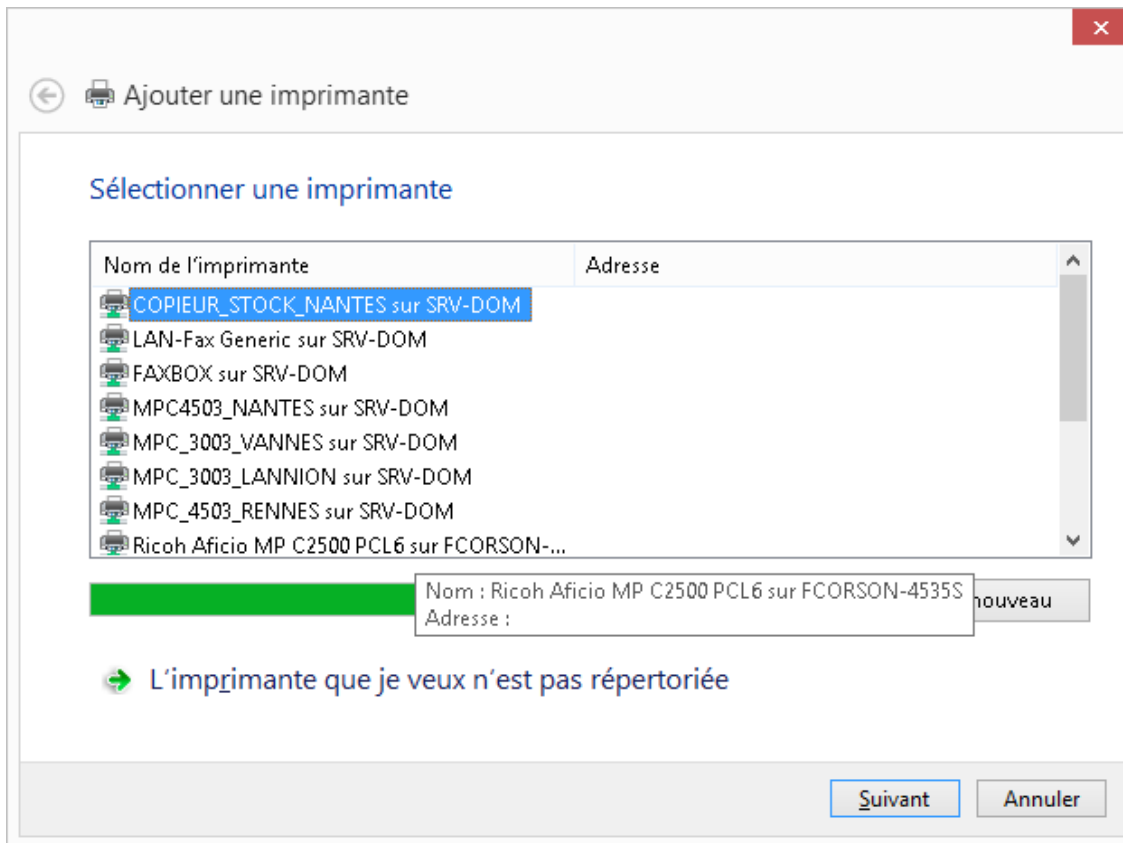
Ajouter une imprimante

Sélectionner une imprimante

| Nom de l'imprimante | Adresse |
|---|---|
| COPIEUR_STOCK_NANTES sur SRV-DOM | |
| LAN-Fax Generic sur SRV-DOM | |
| FAXBOX sur SRV-DOM | |
| MPC4503_NANTES sur SRV-DOM | |
| MPC_3003_VANNES sur SRV-DOM | |
| MPC_3003_LANNION sur SRV-DOM | |
| MPC_4503_RENNES sur SRV-DOM | |
| Ricoh Aficio MP C2500 PCL6 sur FCORSON-... | |

Nom : Ricoh Aficio MP C2500 PCL6 sur FCORSON-4535S
Adresse :

nouveau

L'imprimante que je veux n'est pas répertoriée

Suivant Annuler